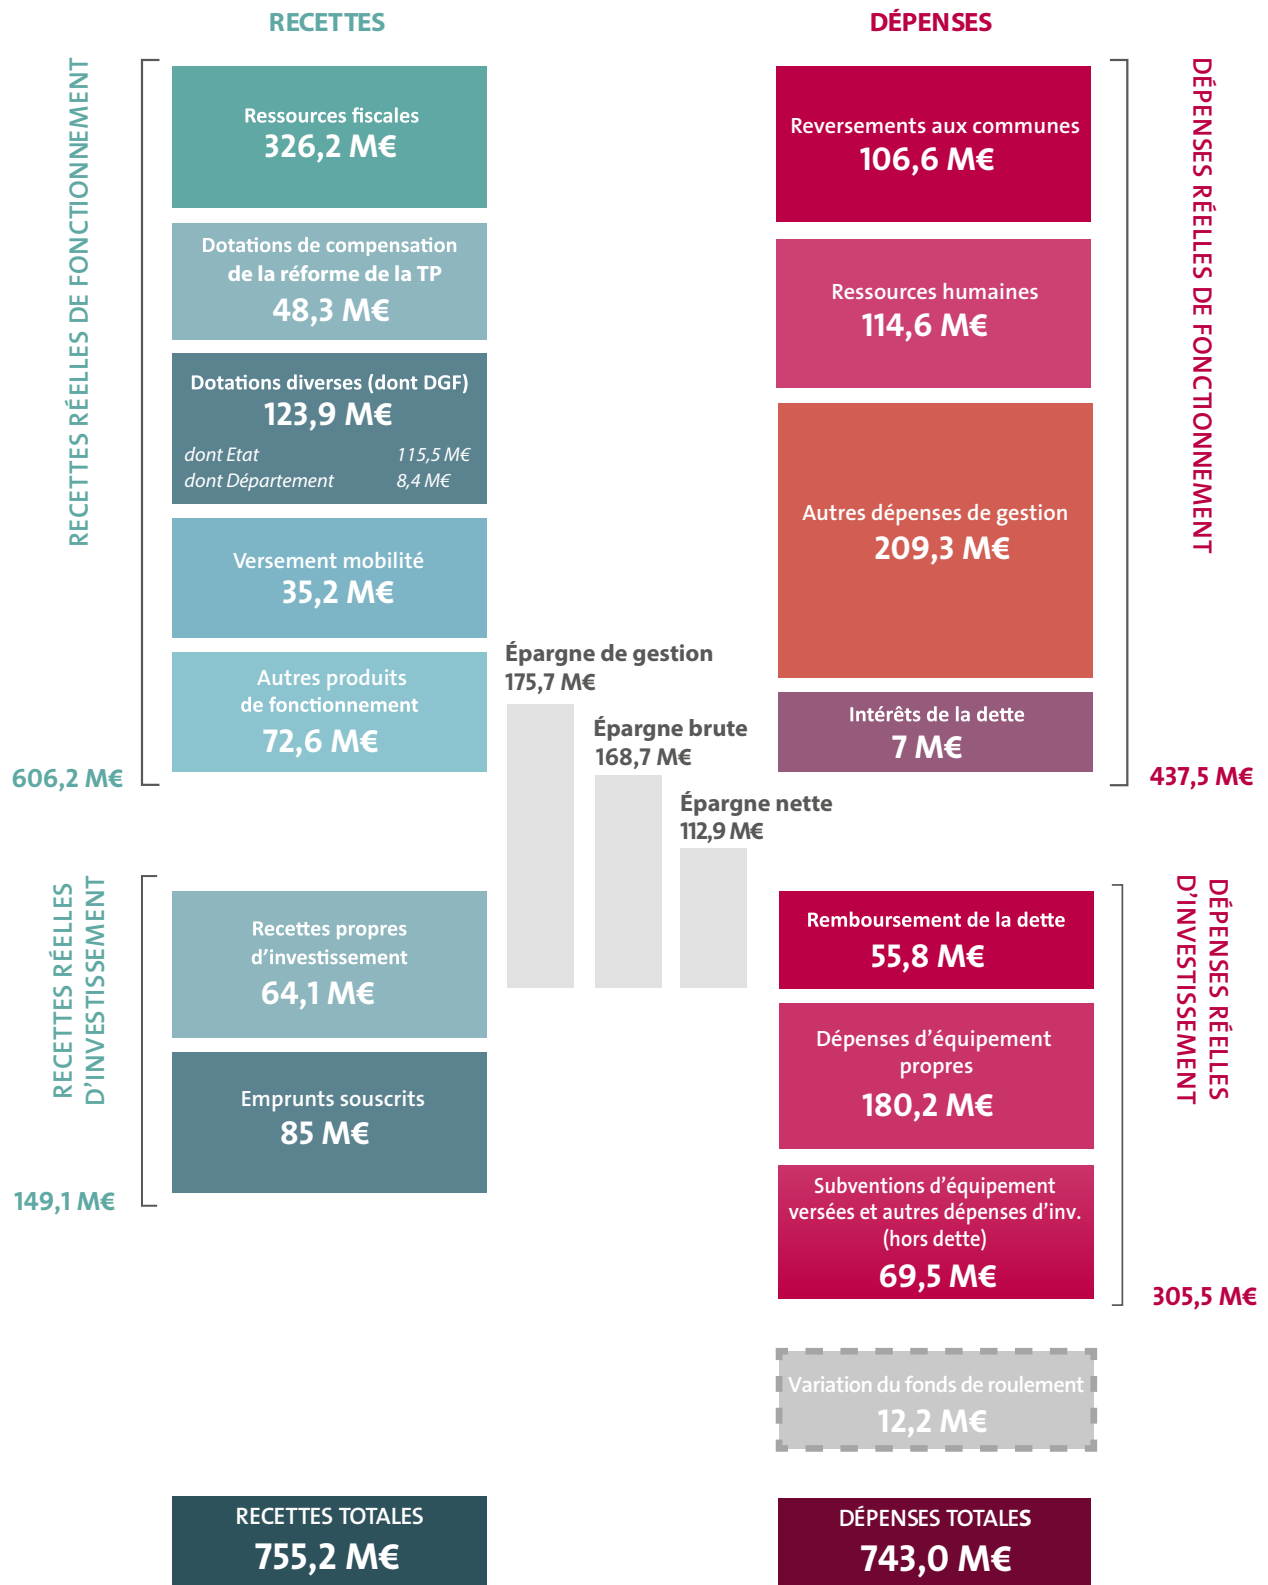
RECETTES

DÉPENSES

RECETTES RÉELLES DE FONCTIONNEMENT

Ressources fiscales
326,2 M€

Dotations de compensation de la réforme de la TP
48,3 M€

Dotations diverses (dont DGF)
123,9 M€
dont Etat 115,5 M€
dont Département 8,4 M€

Versement mobilité
35,2 M€

Autres produits de fonctionnement
72,6 M€

606,2 M€

Reversements aux communes
106,6 M€

Ressources humaines
114,6 M€

Autres dépenses de gestion
209,3 M€

Intérêts de la dette
7 M€

437,5 M€

DÉPENSES RÉELLES DE FONCTIONNEMENT

Épargne de gestion
175,7 M€

Épargne brute
168,7 M€

Épargne nette
112,9 M€

RECETTES RÉELLES D'INVESTISSEMENT

Recettes propres d'investissement
64,1 M€

Emprunts souscrits
85 M€

149,1 M€

Remboursement de la dette
55,8 M€

Dépenses d'équipement propres
180,2 M€

Subventions d'équipement versées et autres dépenses d'inv. (hors dette)
69,5 M€

305,5 M€

DÉPENSES RÉELLES D'INVESTISSEMENT

Variation du fonds de roulement
12,2 M€

RECETTES TOTALES
755,2 M€

DÉPENSES TOTALES
743,0 M€